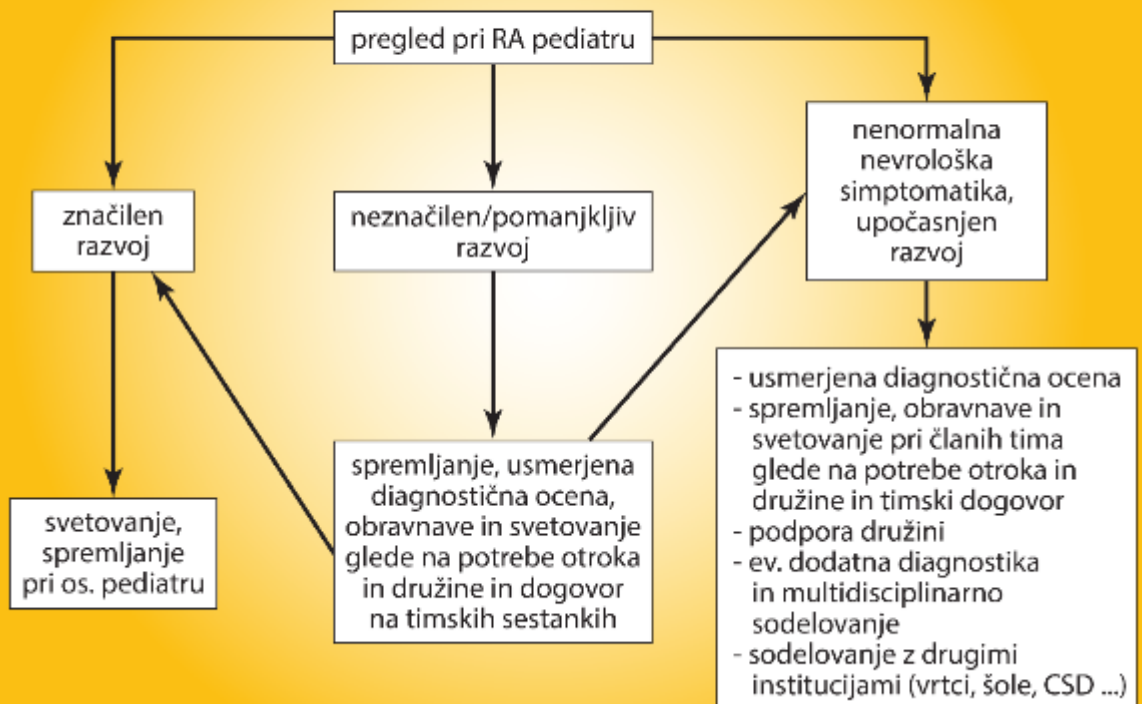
pregled pri RA pediatru

značilen razvoj

neznačilen/pomanjkljiv razvoj

nenormalna nevrološka simptomatika, upočasnjen razvoj

spremljanje, usmerjena diagnostična ocena, obravnave in svetovanje glede na potrebe otroka in družine in dogovor na timskih sestankih

svetovanje, spremljanje pri os. pediatru

- usmerjena diagnostična ocena
- spremljanje, obravnave in svetovanje pri članih tima glede na potrebe otroka in družine in timski dogovor
- podpora družini
- ev. dodatna diagnostika in multidisciplinarno sodelovanje
- sodelovanje z drugimi institucijami (vrtci, šole, CSD ...)